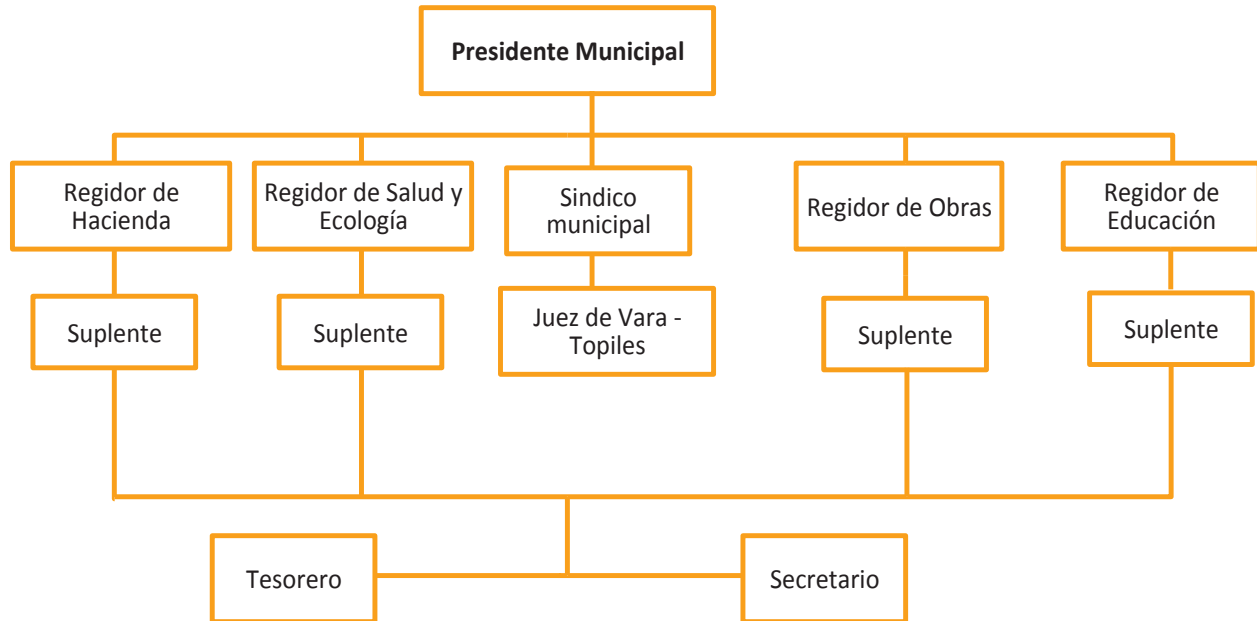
Presidente Municipal

Regidor de Hacienda

Regidor de Salud y Ecología

Sindico municipal

Regidor de Obras

Regidor de Educación

Suplente

Suplente

Juez de Vara - Topiles

Suplente

Suplente

Tesorero

Secretario